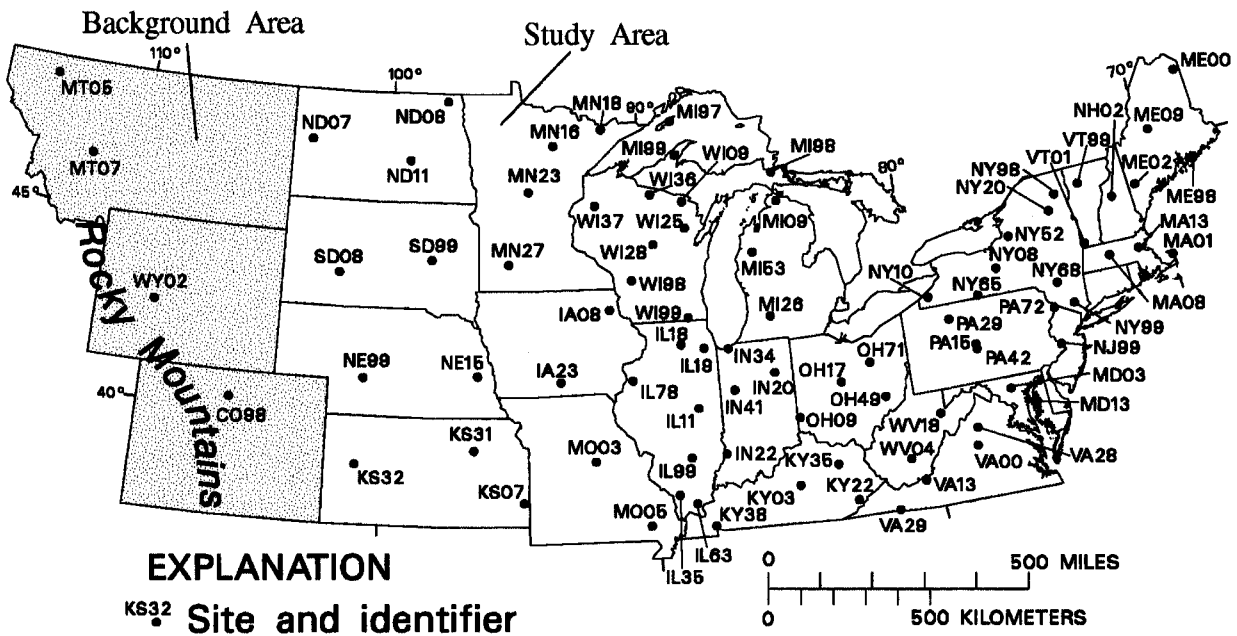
Background Area

Study Area

110°

100°

90°

80°

70°

45°

40°

MT05

MT07

ND07

ND08

ND11

MN18

MN16

MN23

MN27

MI97

MI99

WI09

WI36

MI98

ME00

NH02

ME09

VT99

ME02

ME98

VT01

NY98

NY20

NY52

MA13

MA01

NY08

NY68

NY65

MA08

NY10

PA72

NY99

PA29

PA15

PA42

NJ99

MD03

MD13

WI37

WI25

WI28

WI98

WI99

MI09

MI53

MI26

SD08

SD99

WY02

Rocky Mountains

IA08

IL18

IL19

IN34

IN20

IN41

OH17

OH71

OH49

OH09

NE99

NE15

IA23

IL78

IL11

CO98

KS31

KS32

KS07

MO03

MO05

IL99

IN22

KY35

KY03

KY38

KY22

WV18

WV04

VA00

VA28

VA13

VA29

IL63

IL35

EXPLANATION

KS32 Site and identifier

0 500 MILES

0 500 KILOMETERS